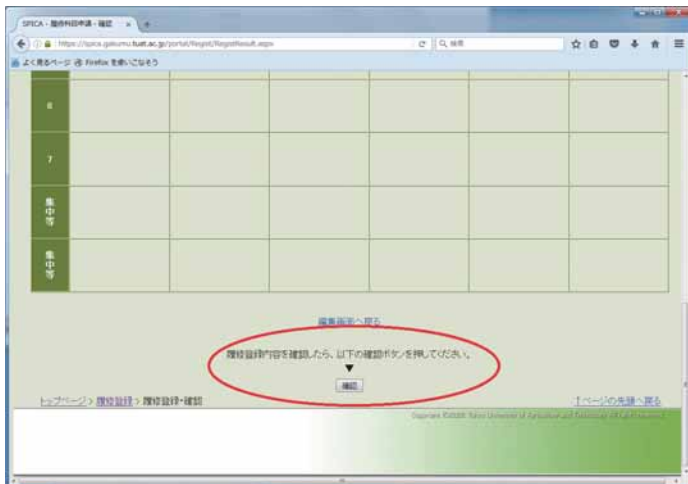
SPICA - 履修科目申請 - 確認

https://spica.gakumu.tuat.ac.jp/portal/Regist/RegistResult.aspx

検索

よく見るページ　Firefox を使いこなそう

6

7

集中等

集中等

編集画面へ戻る

履修登録内容を確認したら、以下の確認ボタンを押してください。

▼

確認

トップページ > 履修登録 > 履修登録・確認

↑ページの先頭へ戻る

Copyright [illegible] Tokyo University of Agriculture and Technology All Rights Reserved.